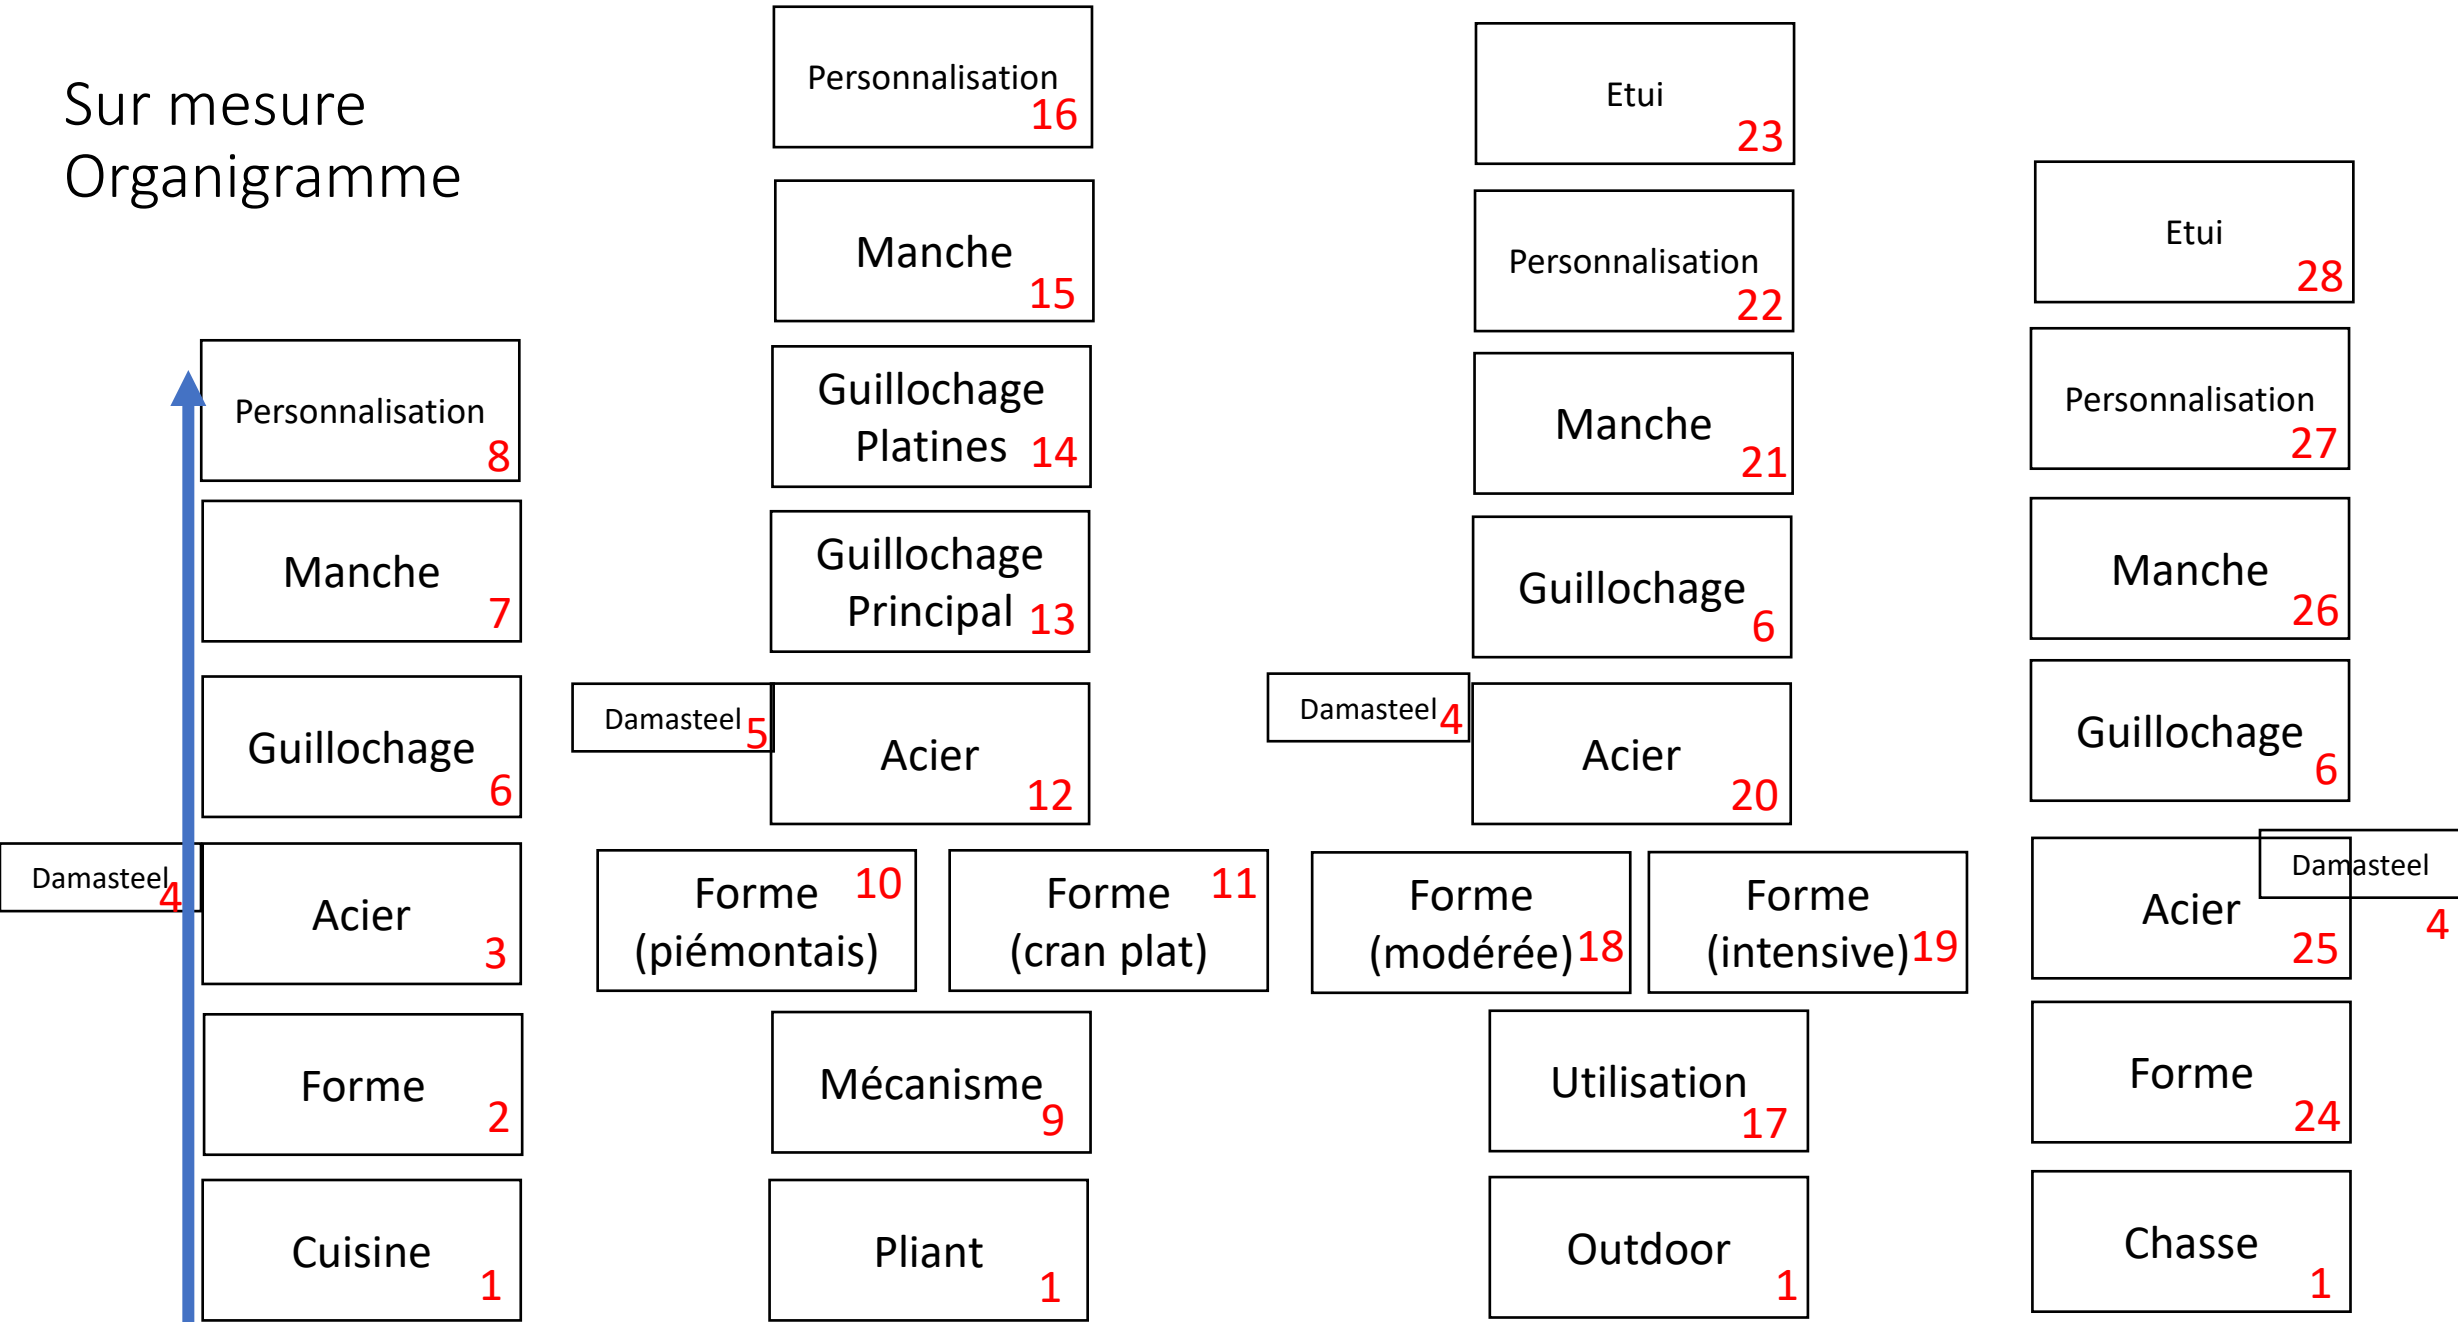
Sur mesure
Organigramme

Personnalisation 8

Manche 7

Guillochage 6

Damasteel 4

Acier 3

Forme 2

Cuisine 1

Personnalisation 16

Manche 15

Guillochage Platines 14

Guillochage Principal 13

Damasteel 5

Acier 12

Forme (piémontais) 10

Forme (cran plat) 11

Mécanisme 9

Pliant 1

Etui 23

Personnalisation 22

Manche 21

Guillochage 6

Damasteel 4

Acier 20

Forme (modérée) 18

Forme (intensive) 19

Utilisation 17

Outdoor 1

Etui 28

Personnalisation 27

Manche 26

Guillochage 6

Acier 25

Damasteel 4

Forme 24

Chasse 1